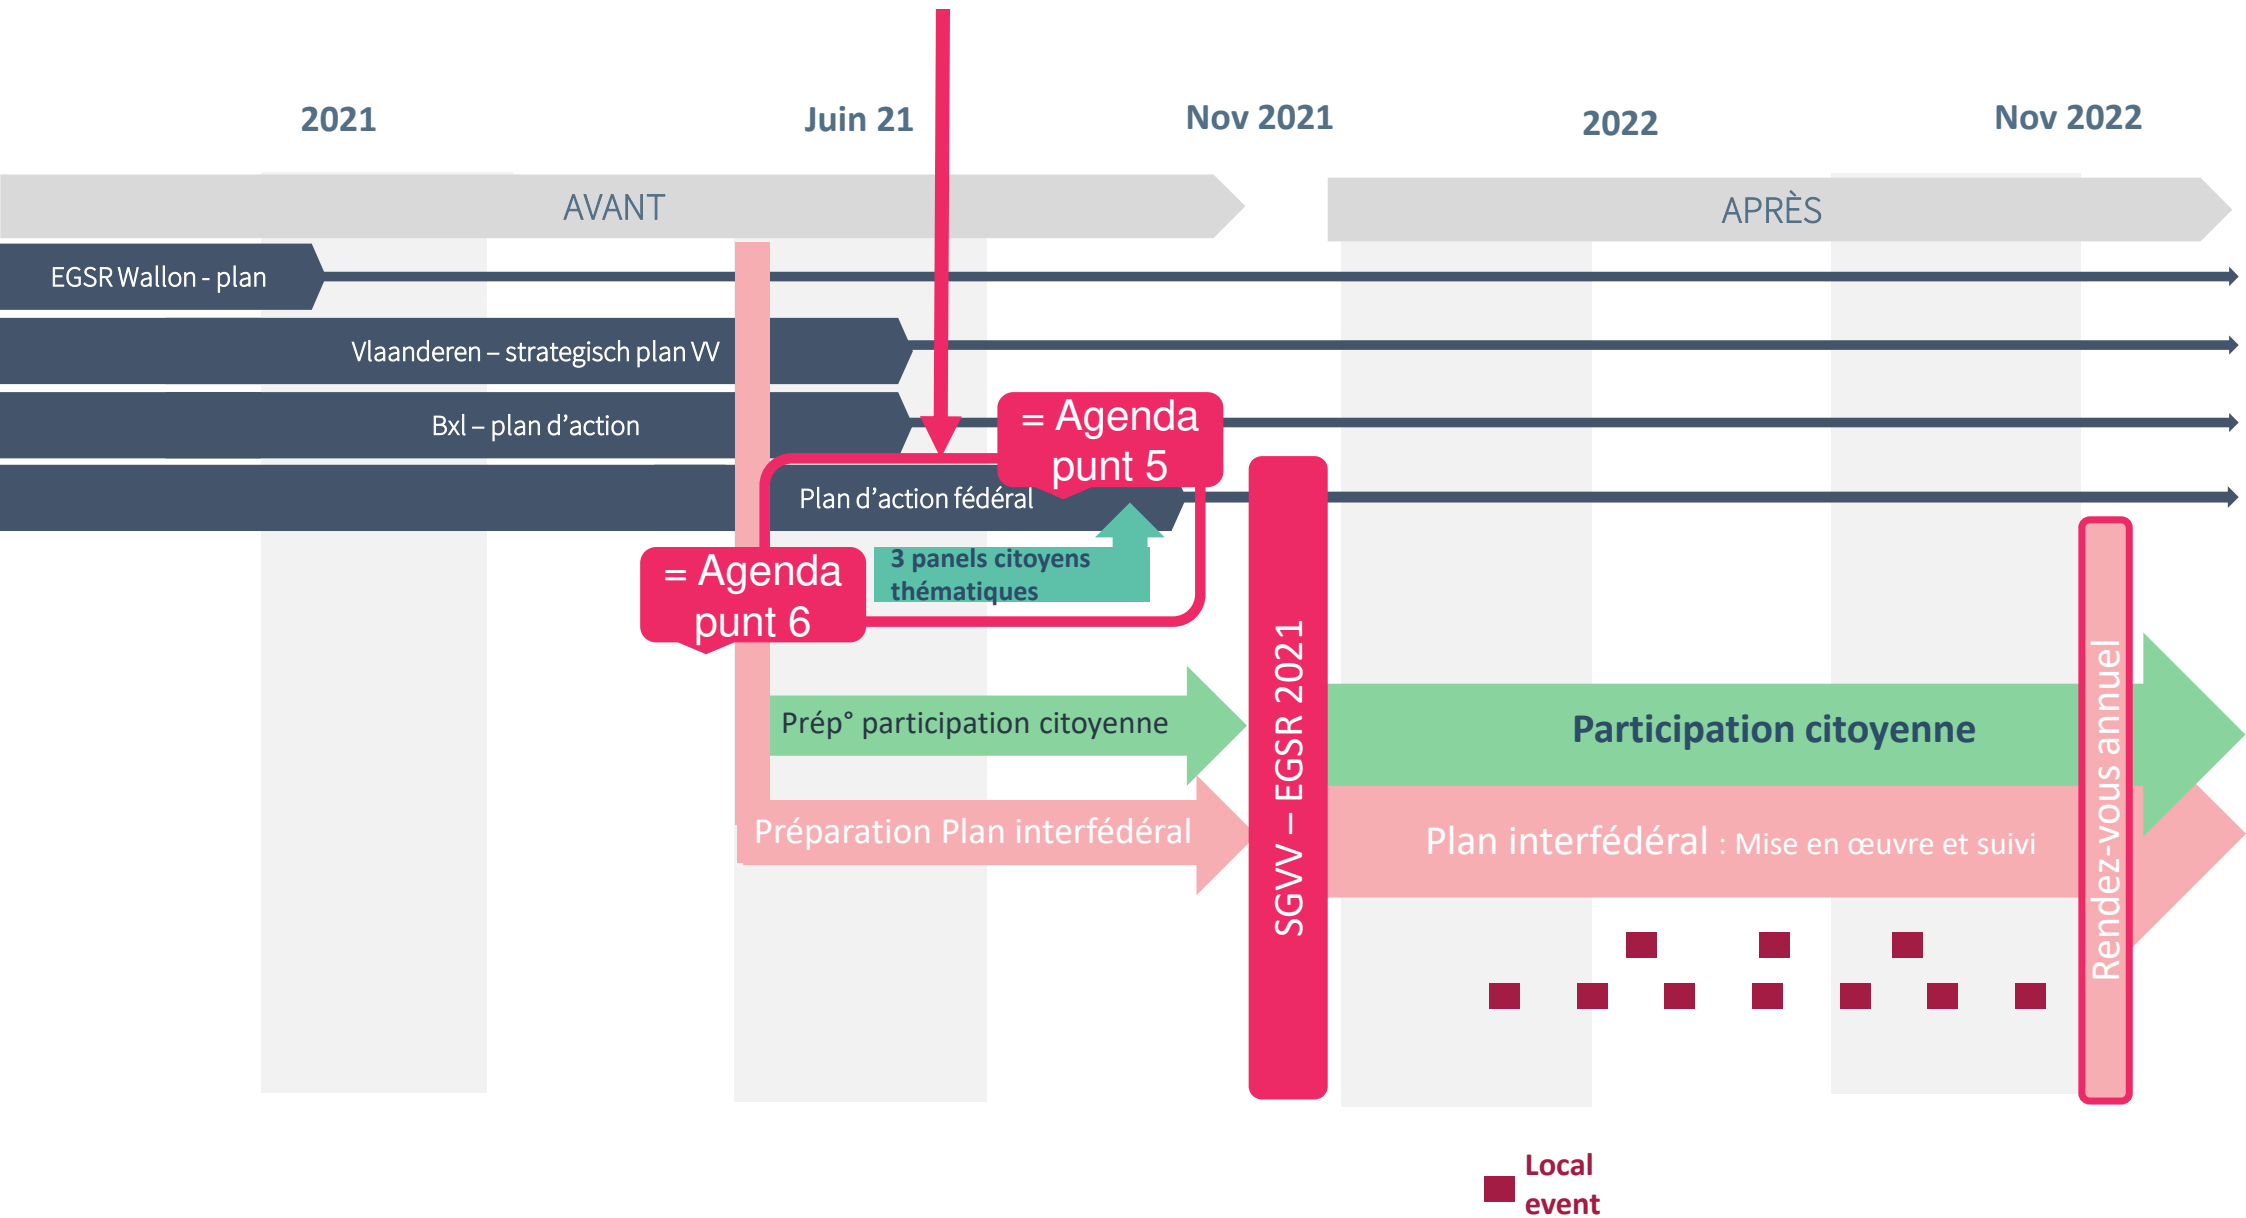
2021

Juin 21

Nov 2021

2022

Nov 2022

AVANT

APRÈS

EGSR Wallon - plan

Vlaanderen – strategisch plan VV

Bxl – plan d'action

= Agenda punt 5

Plan d'action fédéral

= Agenda punt 6

3 panels citoyens thématiques

Prép° participation citoyenne

SGVV – EGSR 2021

Participation citoyenne

Préparation Plan interfédéral

Plan interfédéral : Mise en œuvre et suivi

Rendez-vous annuel

Local event